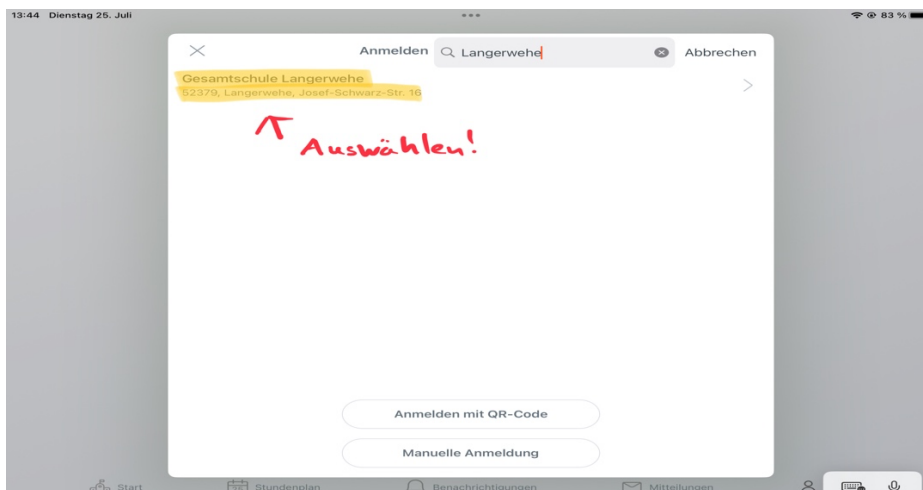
13:44 Dienstag 25. Juli

83 %

Anmelden

Langerwehe

Abbrechen

Gesamtschule Langerwehe

52379, Langerwehe, Josef-Schwarz-Str. 16

Auswählen!

Anmelden mit QR-Code

Manuelle Anmeldung

Start

Stundenplan

Benachrichtigungen

Mitteilungen